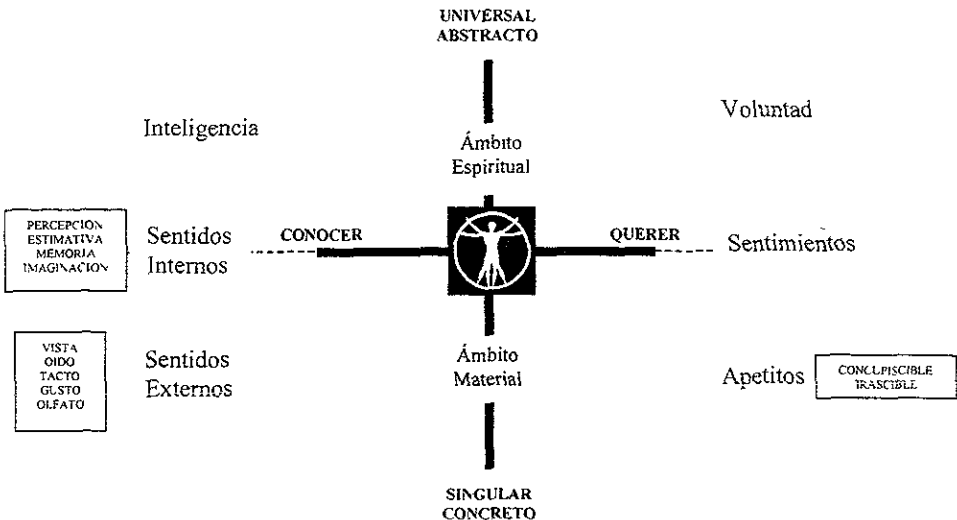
UNIVERSAL
ABSTRACTO

Inteligencia

Voluntad

Ámbito
Espiritual

PERCEPCION
ESTIMATIVA
MEMORIA
IMAGINACION

Sentidos
Internos

CONOCER

QUERER

Sentimientos

VISTA
OIDO
TACTO
GUSTO
OLFATO

Sentidos
Externos

Ámbito
Material

Apetitos

CONCUPISCIBLE
IRASCIBLE

SINGULAR
CONCRETO